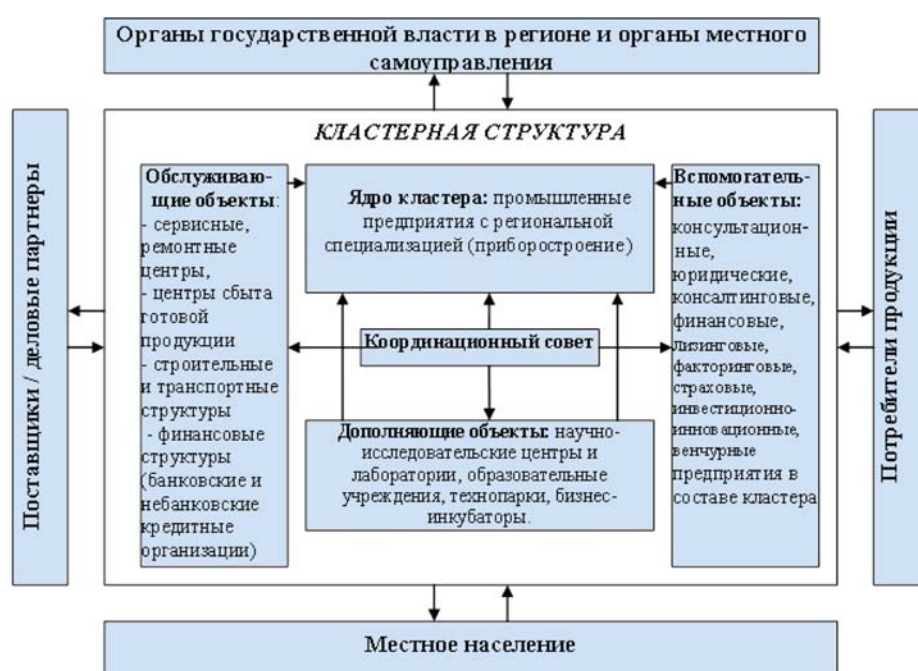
Органы государственной власти в регионе и органы местного самоуправления

Поставщики / деловые партнеры

КЛАСТЕРНАЯ СТРУКТУРА

Обслуживающие объекты:
- сервисные, ремонтные центры,
- центры сбыта готовой продукции
- строительные и транспортные структуры
- финансовые структуры (банковские и небанковские кредитные организации)

Ядро кластера: промышленные предприятия с региональной специализацией (приборостроение)

Координационный совет

Дополняющие объекты: научно-исследовательские центры и лаборатории, образовательные учреждения, технопарки, бизнес-инкубаторы.

Вспомогательные объекты: консультационные, юридические, консалтинговые, финансовые, лизинговые, факторинговые, страховые, инвестиционно-инновационные, венчурные предприятия в составе кластера

Потребители продукции

Местное население